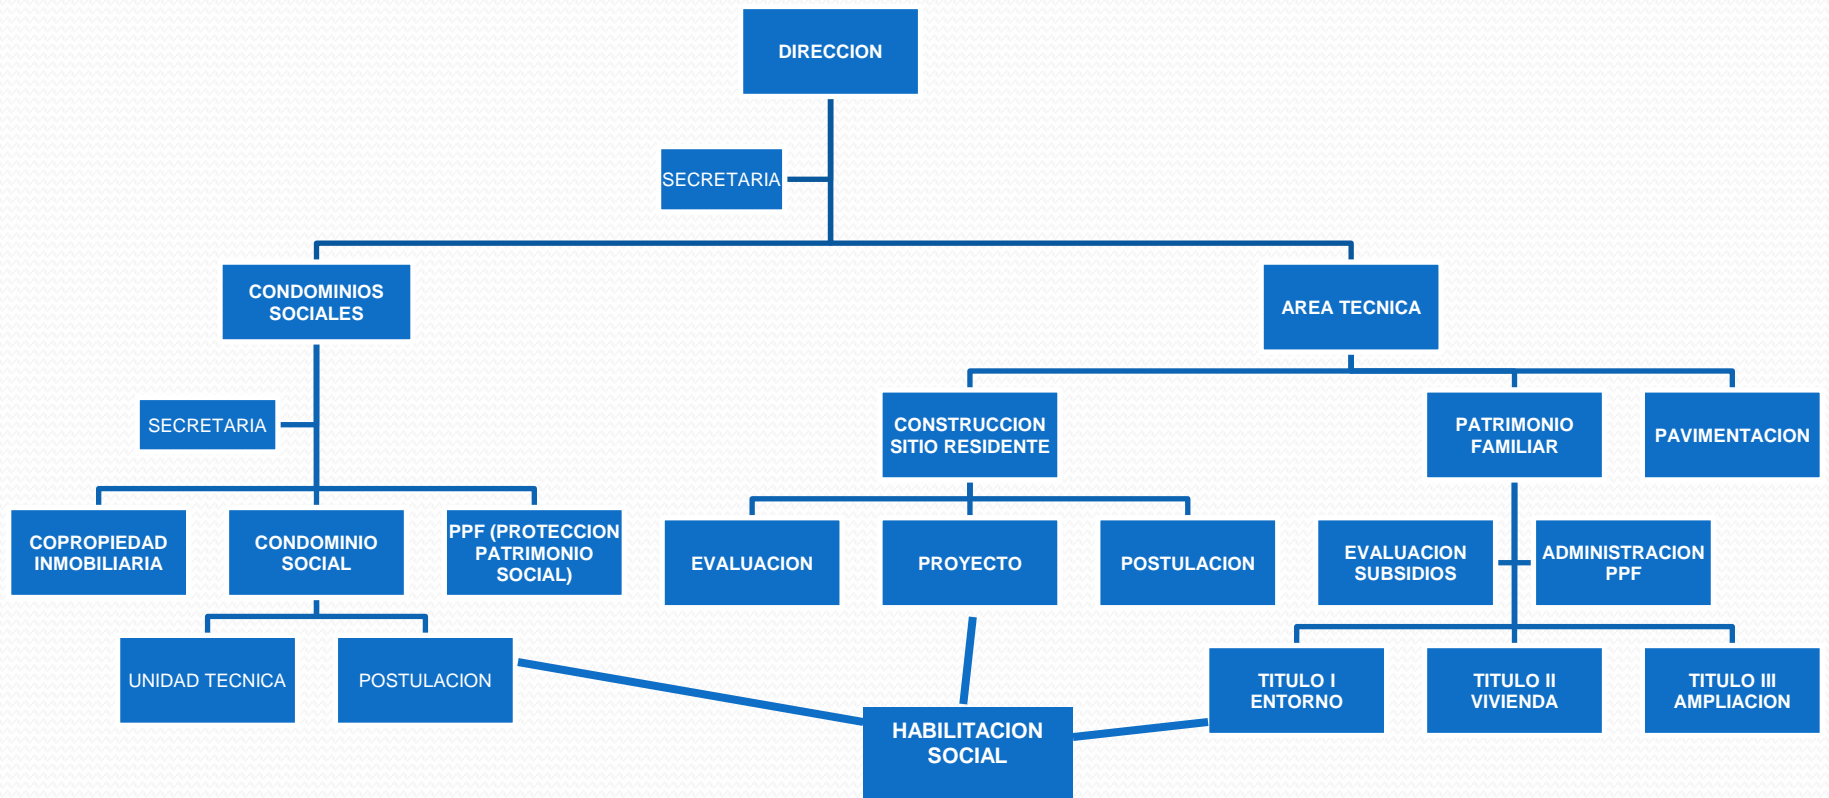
DIRECCION

SECRETARIA

CONDOMINIOS SOCIALES

AREA TECNICA

SECRETARIA

CONSTRUCCION SITIO RESIDENTE

PATRIMONIO FAMILIAR

PAVIMENTACION

COPROPIEDAD INMOBILIARIA

CONDOMINIO SOCIAL

PPF (PROTECCION PATRIMONIO SOCIAL)

EVALUACION

PROYECTO

POSTULACION

EVALUACION SUBSIDIOS

ADMINISTRACION PPF

UNIDAD TECNICA

POSTULACION

TITULO I ENTORNO

TITULO II VIVIENDA

TITULO III AMPLIACION

HABILITACION SOCIAL